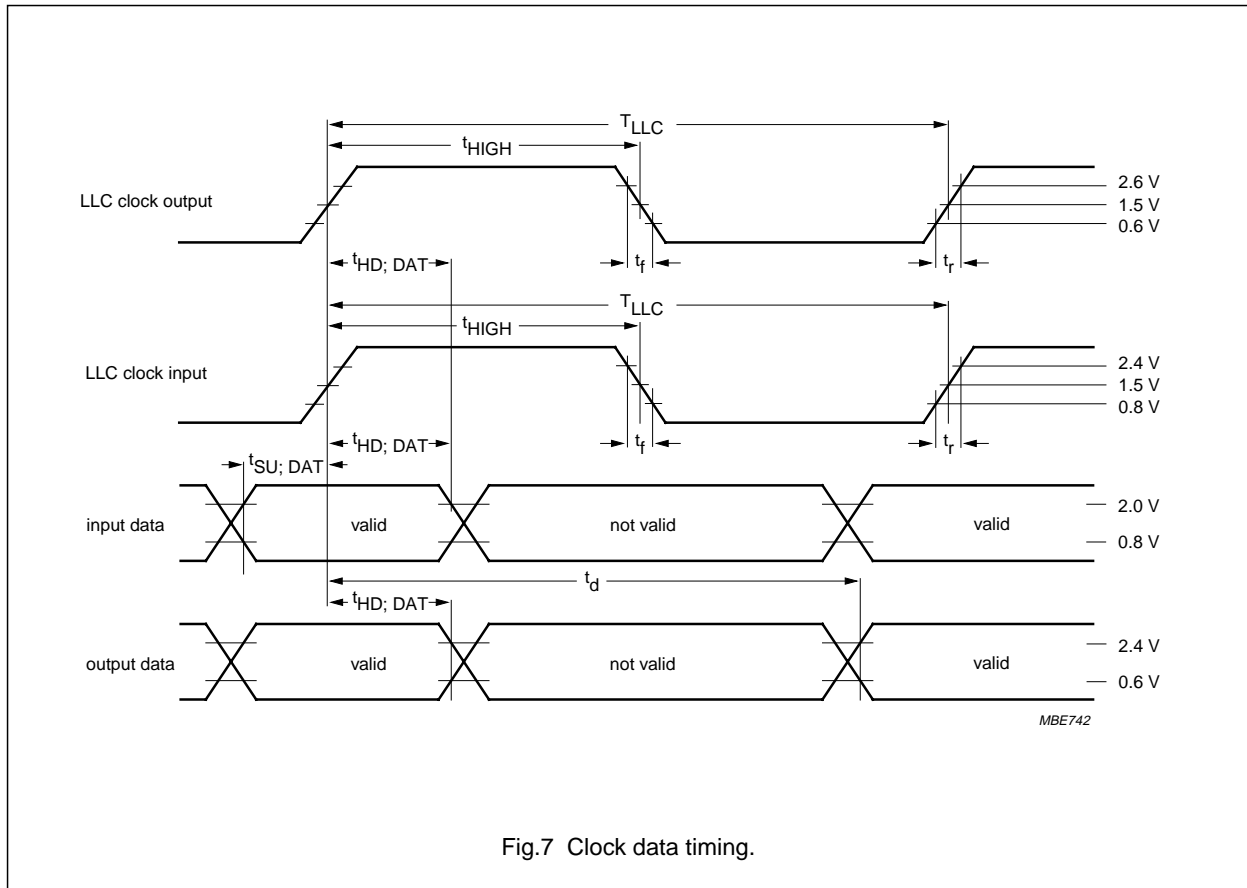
$T_{LLC}$

$t_{HIGH}$

LLC clock output

2.6 V
1.5 V
0.6 V

$t_{HD; DAT}$

$t_f$

$t_r$

$T_{LLC}$

$t_{HIGH}$

LLC clock input

2.4 V
1.5 V
0.8 V

$t_{HD; DAT}$

$t_f$

$t_r$

$t_{SU; DAT}$

input data

valid

not valid

valid

2.0 V
0.8 V

$t_d$

$t_{HD; DAT}$

output data

valid

not valid

valid

2.4 V
0.6 V

MBE742

Fig.7 Clock data timing.